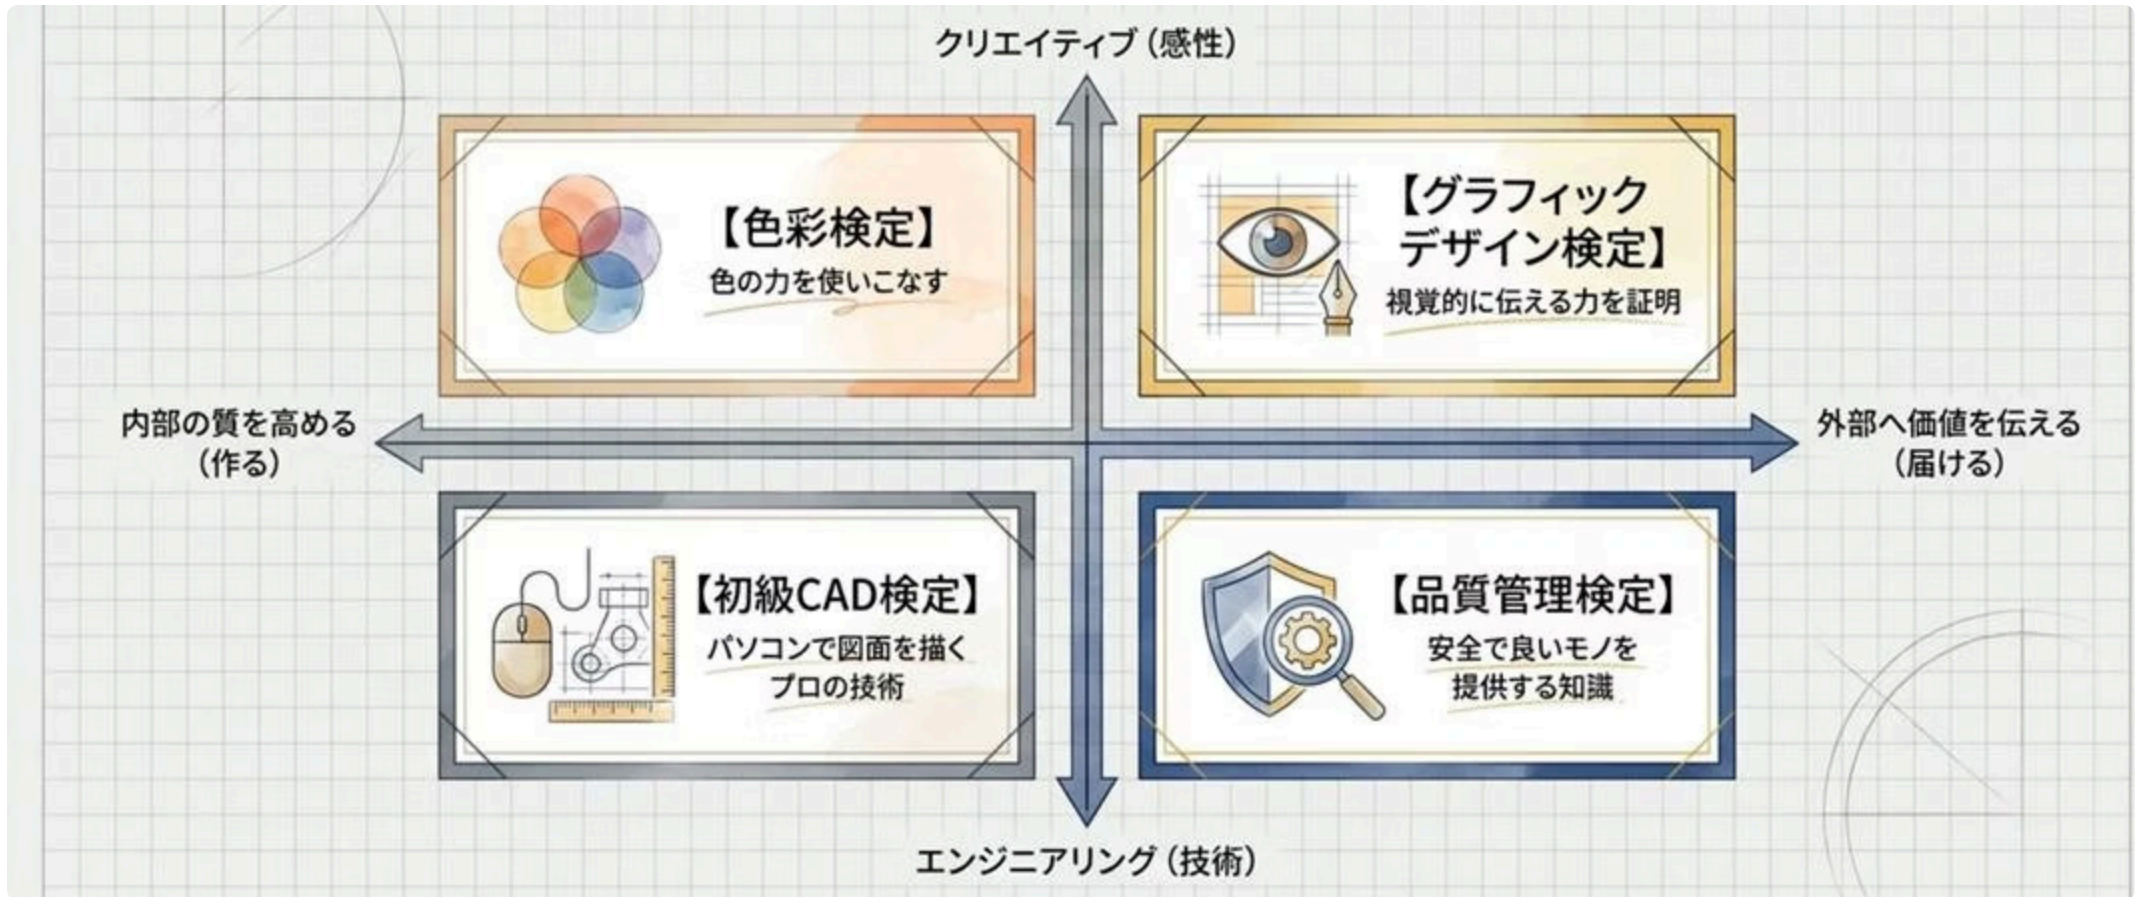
クリエイティブ（感性）

【色彩検定】
色の力を使いこなす

【グラフィックデザイン検定】
視覚的に伝える力を証明

内部の質を高める（作る）

外部へ価値を伝える（届ける）

【初級CAD検定】
パソコンで図面を描くプロの技術

【品質管理検定】
安全で良いモノを提供する知識

エンジニアリング（技術）